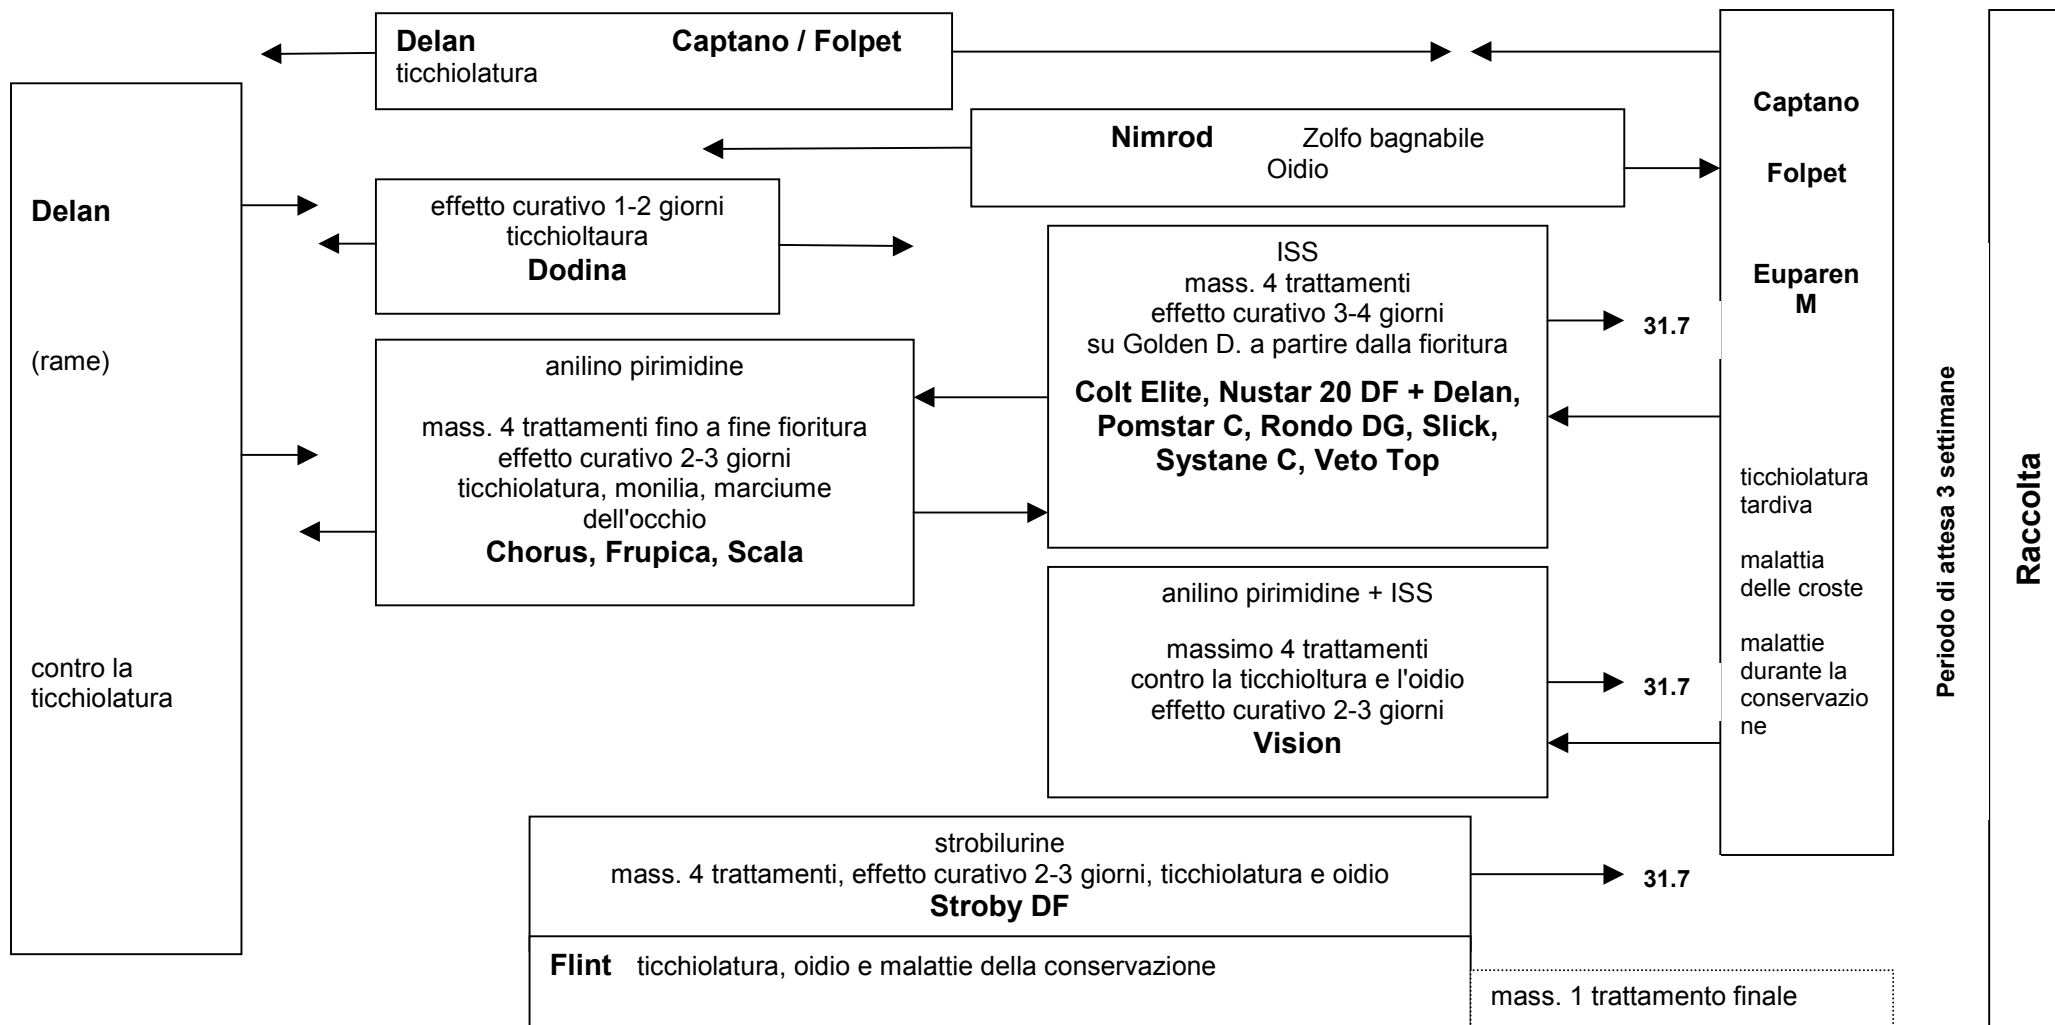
Delan Captano / Folpet
ticchiolatura

Nimrod Zolfo bagnabile
Oidio

Delan

(rame)

contro la ticchiolatura

effetto curativo 1-2 giorni
ticchioltaura
Dodina

ISS
mass. 4 trattamenti
effetto curativo 3-4 giorni
su Golden D. a partire dalla fioritura
Colt Elite, Nustar 20 DF + Delan, Pomstar C, Rondo DG, Slick, Systane C, Veto Top

31.7

anilino pirimidine

mass. 4 trattamenti fino a fine fioritura
effetto curativo 2-3 giorni
ticchiolatura, monilia, marciume dell'occhio
Chorus, Frupica, Scala

anilino pirimidine + ISS

massimo 4 trattamenti
contro la ticchioltura e l'oidio
effetto curativo 2-3 giorni
Vision

31.7

strobilurine
mass. 4 trattamenti, effetto curativo 2-3 giorni, ticchiolatura e oidio
Stroby DF

31.7

Flint ticchiolatura, oidio e malattie della conservazione

mass. 1 trattamento finale

Captano

Folpet

Euparen M

ticchiolatura tardiva

malattia delle croste

malattie durante la conservazione

Periodo di attesa 3 settimane

Raccolta